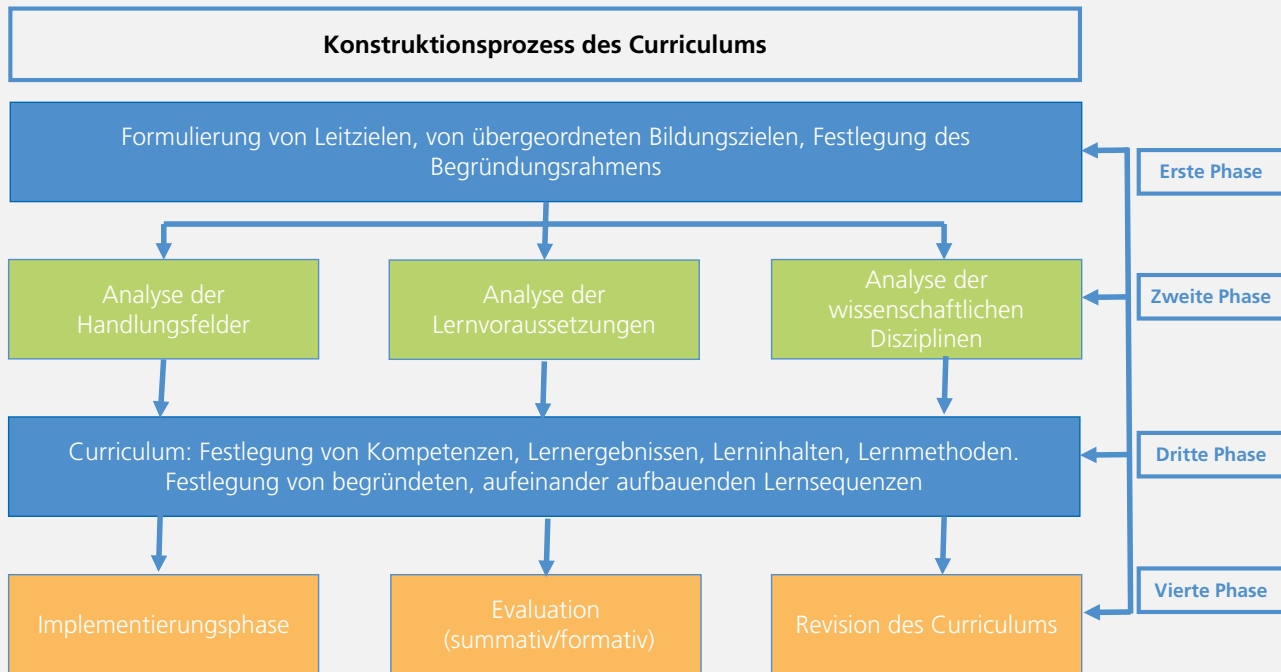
Konstruktionsprozess des Curriculums

Formulierung von Leitzielen, von übergeordneten Bildungszielen, Festlegung des Begründungsrahmens

Erste Phase

Analyse der Handlungsfelder

Analyse der Lernvoraussetzungen

Analyse der wissenschaftlichen Disziplinen

Zweite Phase

Curriculum: Festlegung von Kompetenzen, Lernergebnissen, Lerninhalten, Lernmethoden. Festlegung von begründeten, aufeinander aufbauenden Lernsequenzen

Dritte Phase

Implementierungsphase

Evaluation (summativ/formativ)

Revision des Curriculums

Vierte Phase